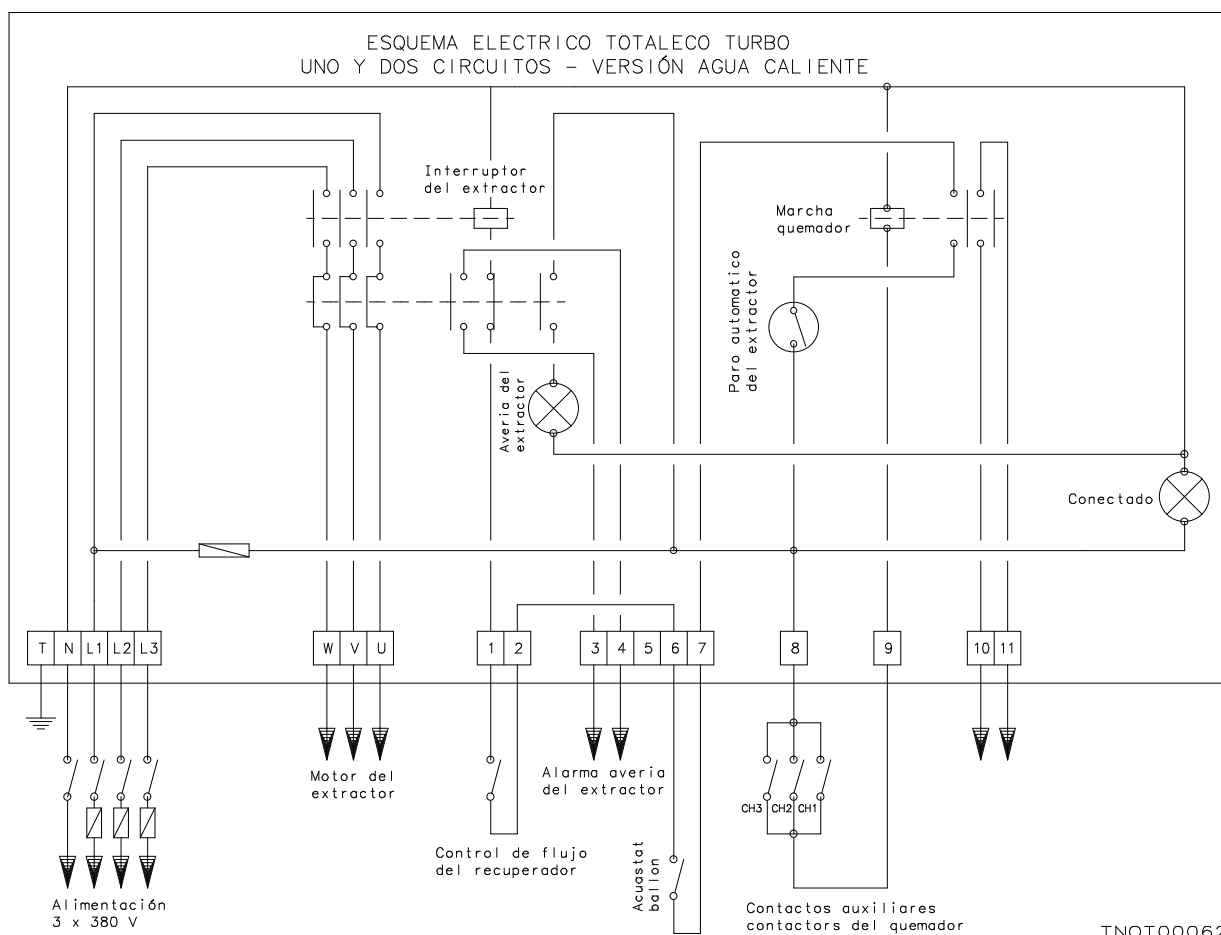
ESQUEMA ELECTRICO TOTALECO TURBO
UNO Y DOS CIRCUITOS - VERSIÓN AGUA CALIENTE

Interruptor del extractor

Marcha quemador

Paro automatico del extractor

Averia del extractor

Conectado

T N L1 L2 L3

W V U

1 2

3 4 5 6 7

8

9

10 11

Motor del extractor

Alarma averia del extractor

CH3 CH2 CH1

Control de flujo del recuperador

Acuastat ballon

Alimentación 3 x 380 V

Contactos auxiliares contactors del quemador

TNOT0006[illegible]